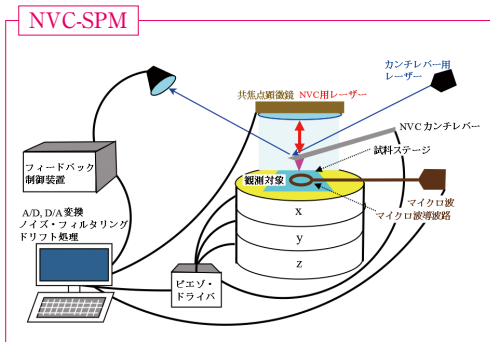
NVC-SPM

カンチレバー用レーザー

共焦点顕微鏡 NVC用レーザー

NVC カンチレバー

試料ステージ

フィードバック制御装置

観測対象

マイクロ波

マイクロ波導波路

A/D, D/A 変換
ノイズ・フィルタリング
ドリフト処理

x

y

z

ピエゾ・ドライバ